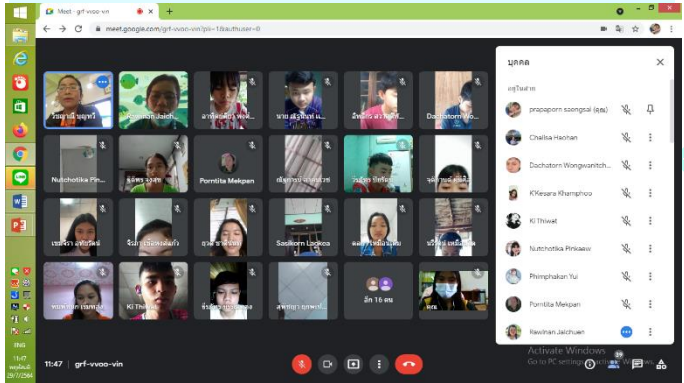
Meet - grf-vvoo-vin

meet.google.com/grf-vvoo-vin?pli=1&authuser=0

วิมลรัตน์ บุญทวี

Rawinan Jaich...

Dachatorn Wo...

Nutchotika Pin...

Porntita Mekpan

Sasikorn Lackea

Ki Thiwet

อีก 16 คน

11:47 | grf-vvoo-vin

บุคคล

อยู่ในสาย

prapaporn saengsai (คุณ)

Chalisa Haohan

Dachatorn Wongwanitch...

KKesara Khamphoo

Ki Thiwet

Nutchotika Pinkaew

Phimphakan Yui

Porntita Mekpan

Rawinan Jalchuen

Activate Windows
Go to PC settings to activate Windows.

11:47
29/7/2564